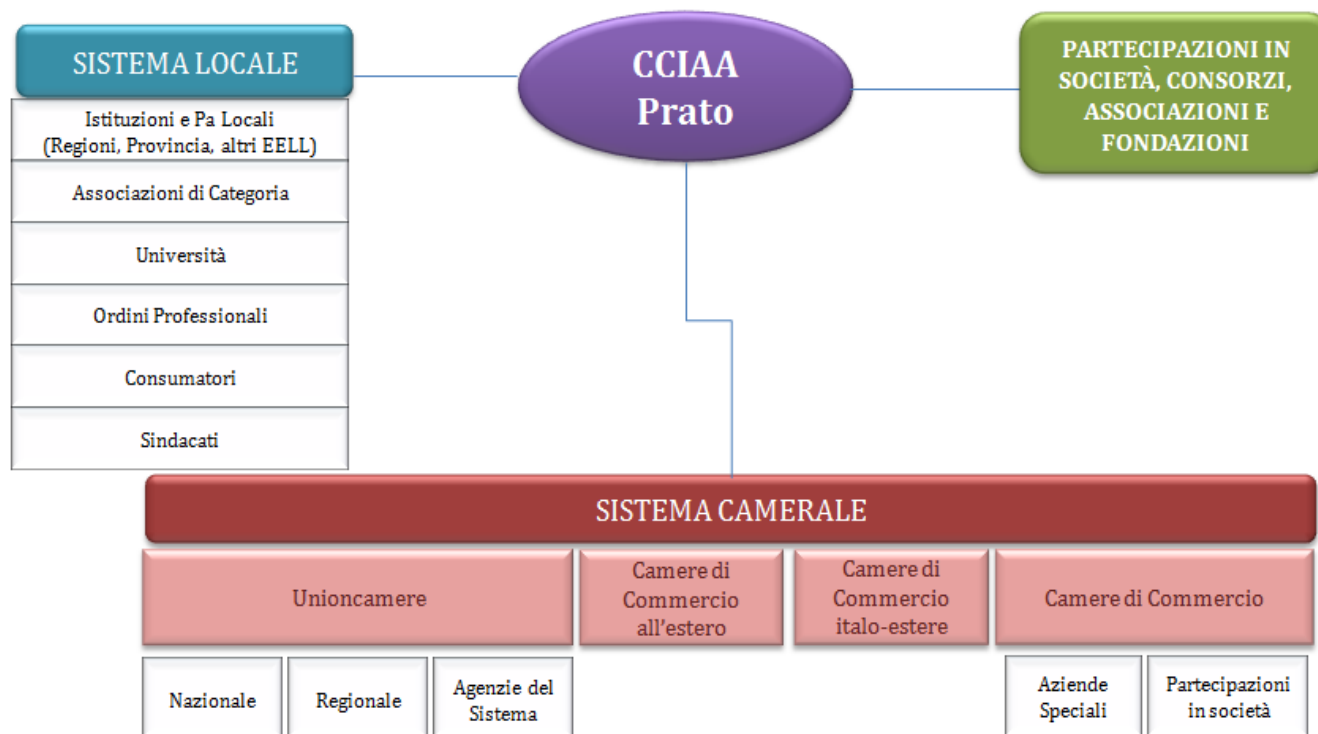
SISTEMA LOCALE

Istituzioni e Pa Locali (Regioni, Provincia, altri EELL)

Associazioni di Categoria

Università

Ordini Professionali

Consumatori

Sindacati

CCIAA Prato

PARTECIPAZIONI IN SOCIETÀ, CONSORZI, ASSOCIAZIONI E FONDAZIONI

SISTEMA CAMERALE

Unioncamere

Camere di Commercio all'estero

Camere di Commercio italo-estere

Camere di Commercio

Nazionale

Regionale

Agenzie del Sistema

Aziende Speciali

Partecipazioni in società